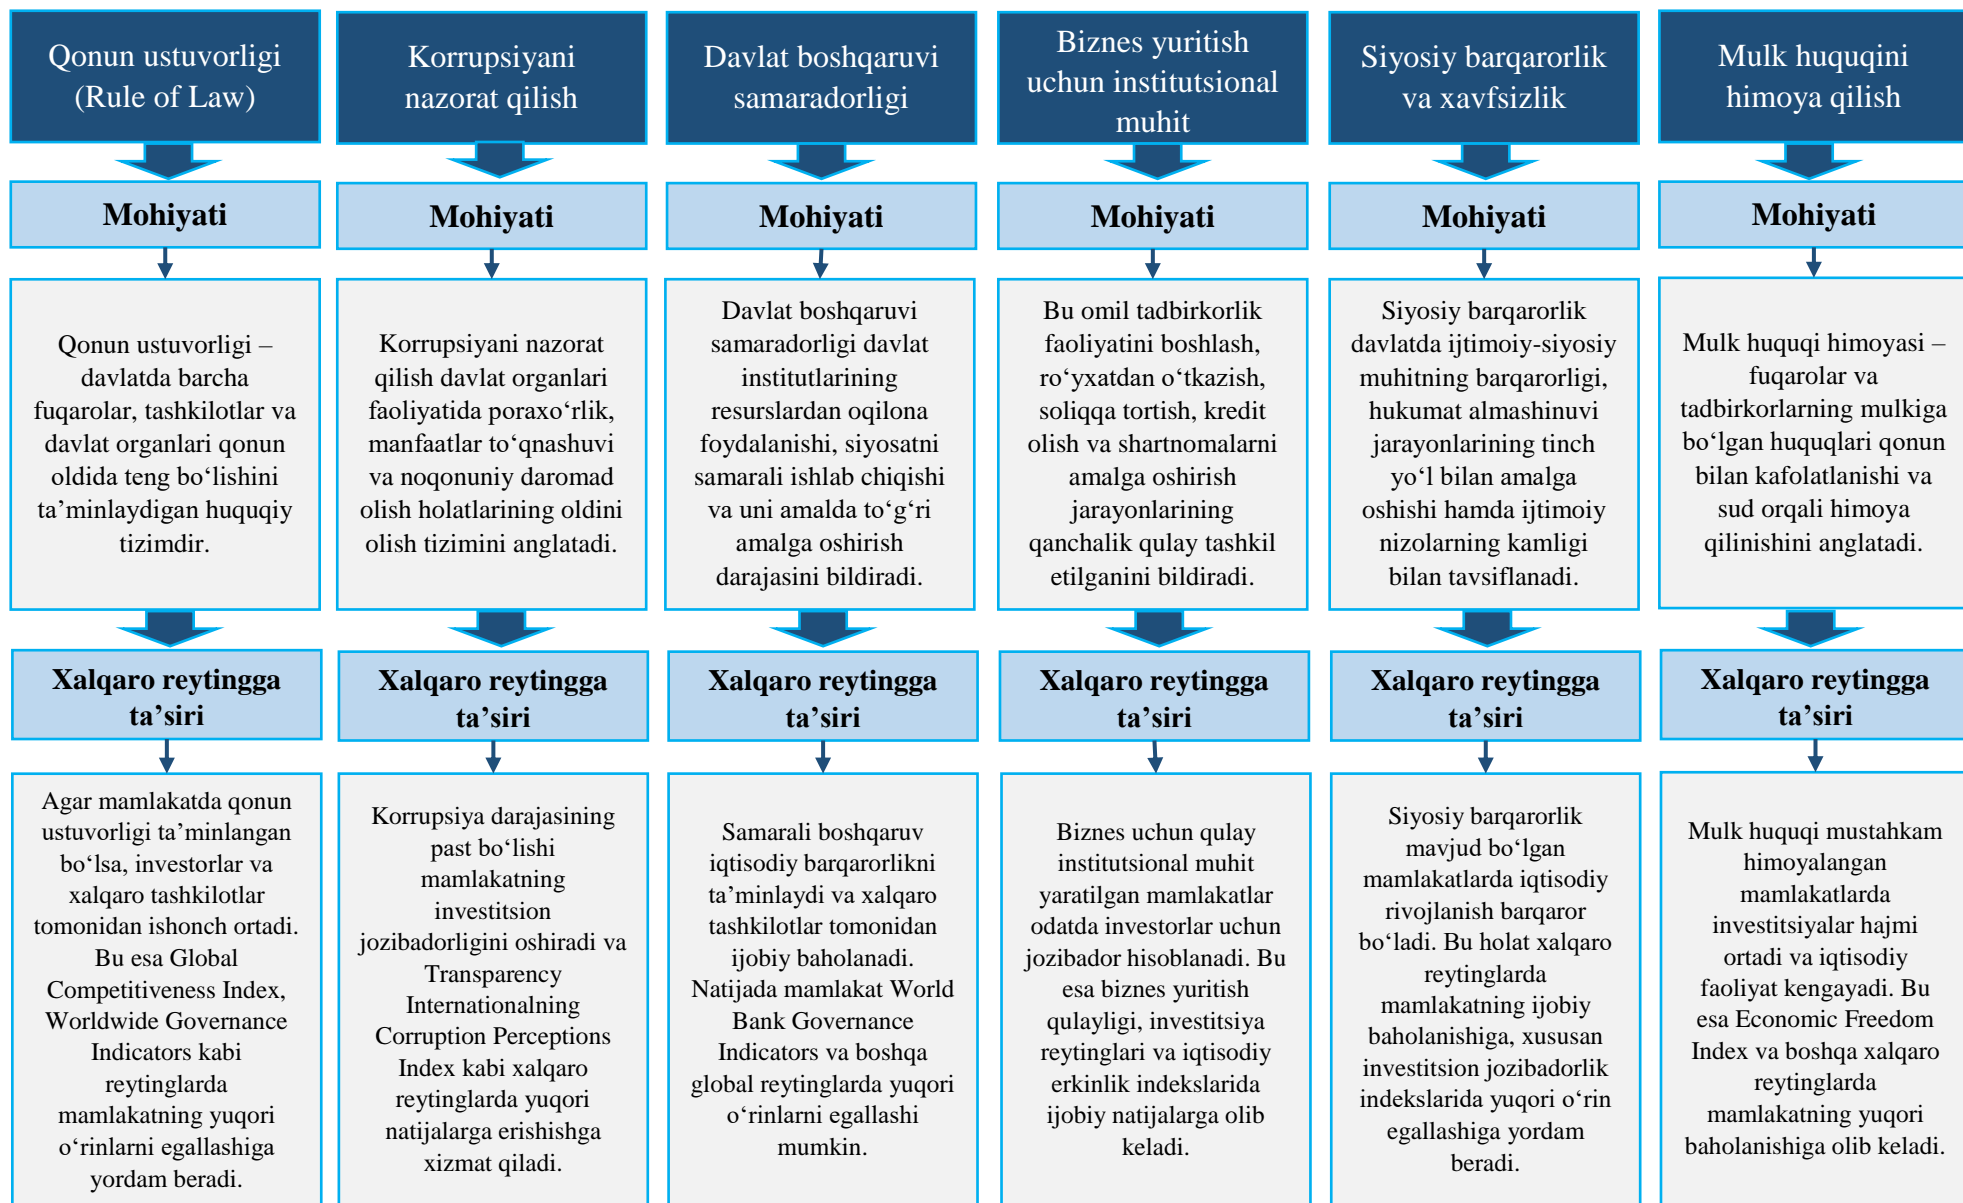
Qonun ustuvorligi (Rule of Law)

Mohiyati

Qonun ustuvorligi – davlatda barcha fuqarolar, tashkilotlar va davlat organlari qonun oldida teng bo‘lishini ta’minlaydigan huquqiy tizimdir.

Xalqaro reytingga ta’siri

Agar mamlakatda qonun ustuvorligi ta’minlangan bo‘lsa, investorlar va xalqaro tashkilotlar tomonidan ishonch ortadi. Bu esa Global Competitiveness Index, Worldwide Governance Indicators kabi reytinglarda mamlakatning yuqori o‘rinlarni egallashiga yordam beradi.

Korrupsiyani nazorat qilish

Mohiyati

Korrupsiyani nazorat qilish davlat organlari faoliyatida poraxo‘rlik, manfaatlar to‘qnashuvi va noqonuniy daromad olish holatlarining oldini olish tizimini anglatadi.

Xalqaro reytingga ta’siri

Korrupsiya darajasining past bo‘lishi mamlakatning investitsion jozibadorligini oshiradi va Transparency Internationalning Corruption Perceptions Index kabi xalqaro reytinglarda yuqori natijalarga erishishga xizmat qiladi.

Davlat boshqaruvi samaradorligi

Mohiyati

Davlat boshqaruvi samaradorligi davlat institutlarining resurslardan oqilona foydalanishi, siyosatni samarali ishlab chiqishi va uni amalda to‘g‘ri amalga oshirish darajasini bildiradi.

Xalqaro reytingga ta’siri

Samarali boshqaruv iqtisodiy barqarorlikni ta’minlaydi va xalqaro tashkilotlar tomonidan ijobiy baholanadi. Natijada mamlakat World Bank Governance Indicators va boshqa global reytinglarda yuqori o‘rinlarni egallashi mumkin.

Biznes yuritish uchun institutsional muhit

Mohiyati

Bu omil tadbirkorlik faoliyatini boshlash, ro‘yxatdan o‘tkazish, soliqqa tortish, kredit olish va shartnomalarni amalga oshirish jarayonlarining qanchalik qulay tashkil etilganini bildiradi.

Xalqaro reytingga ta’siri

Biznes uchun qulay institutsional muhit yaratilgan mamlakatlar odatda investorlar uchun jozibador hisoblanadi. Bu esa biznes yuritish qulayligi, investitsiya reytinglari va iqtisodiy erkinlik indekslarida ijobiy natijalarga olib keladi.

Siyosiy barqarorlik va xavfsizlik

Mohiyati

Siyosiy barqarorlik davlatda ijtimoiy-siyosiy muhitning barqarorligi, hukumat almashinuvi jarayonlarining tinch yo‘l bilan amalga oshishi hamda ijtimoiy nizolarning kamligi bilan tavsiflanadi.

Xalqaro reytingga ta’siri

Siyosiy barqarorlik mavjud bo‘lgan mamlakatlarda iqtisodiy rivojlanish barqaror bo‘ladi. Bu holat xalqaro reytinglarda mamlakatning ijobiy baholanishiga, xususan investitsion jozibadorlik indekslarida yuqori o‘rin egallashiga yordam beradi.

Mulk huquqini himoya qilish

Mohiyati

Mulk huquqi himoyasi – fuqarolar va tadbirkorlarning mulkiga bo‘lgan huquqlari qonun bilan kafolatlanishi va sud orqali himoya qilinishini anglatadi.

Xalqaro reytingga ta’siri

Mulk huquqi mustahkam himoyalangan mamlakatlarda investitsiyalar hajmi ortadi va iqtisodiy faoliyat kengayadi. Bu esa Economic Freedom Index va boshqa xalqaro reytinglarda mamlakatning yuqori baholanishiga olib keladi.